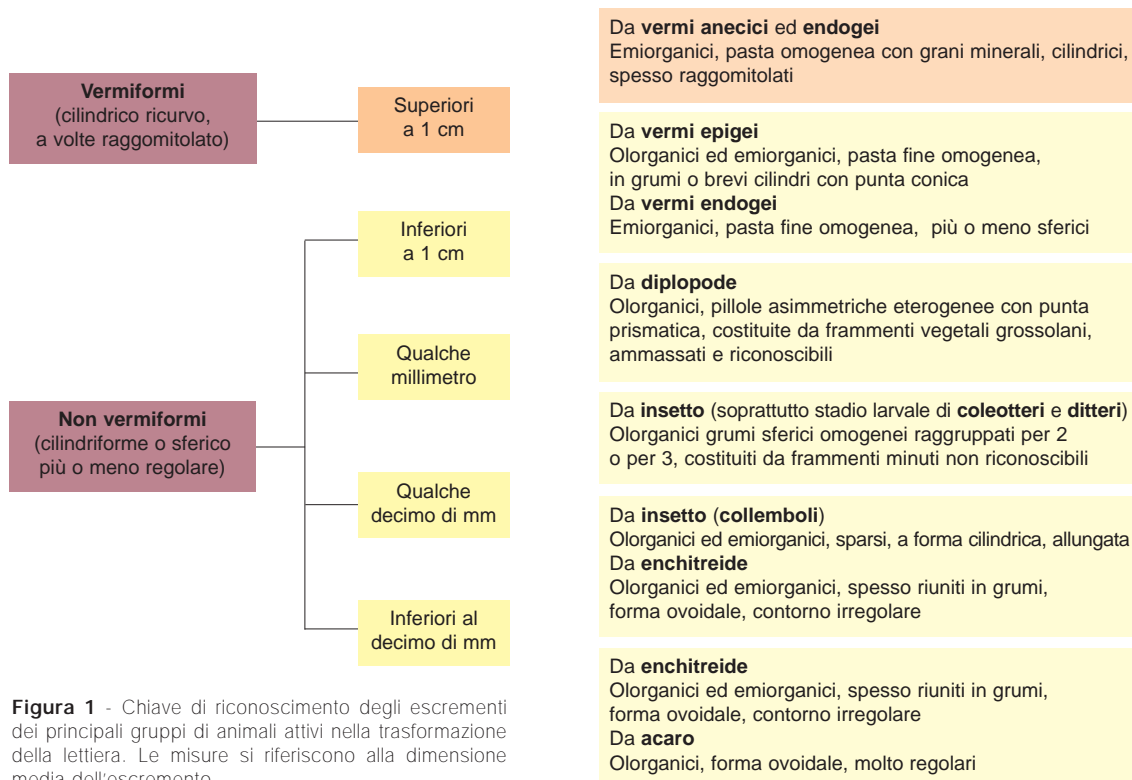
**Vermiformi**
(cilindrico ricurvo, a volte raggomitolato)

Superiori a 1 cm

Da **vermi anecici** ed **endogei**
Emiorganici, pasta omogenea con grani minerali, cilindrici, spesso raggomitolati

Da **vermi epigei**
Olorganici ed emiorganici, pasta fine omogenea, in grumi o brevi cilindri con punta conica
Da **vermi endogei**
Emiorganici, pasta fine omogenea, più o meno sferici

Inferiori a 1 cm

Da **diplopode**
Olorganici, pillole asimmetriche eterogenee con punta prismatica, costituite da frammenti vegetali grossolani, ammassati e riconoscibili

Qualche millimetro

**Non vermiformi**
(cilindriforme o sferico più o meno regolare)

Da **insetto** (soprattutto stadio larvale di **coleotteri** e **ditteri**)
Olorganici grumi sferici omogenei raggruppati per 2 o per 3, costituiti da frammenti minuti non riconoscibili

Qualche decimo di mm

Da **insetto** (**collemboli**)
Olorganici ed emiorganici, sparsi, a forma cilindrica, allungata
Da **enchitreide**
Olorganici ed emiorganici, spesso riuniti in grumi, forma ovoidale, contorno irregolare

Inferiori al decimo di mm

Da **enchitreide**
Olorganici ed emiorganici, spesso riuniti in grumi, forma ovoidale, contorno irregolare
Da **acaro**
Olorganici, forma ovoidale, molto regolari

**Figura 1** - Chiave di riconoscimento degli escrementi dei principali gruppi di animali attivi nella trasformazione della lettiera. Le misure si riferiscono alla dimensione media dell'escremento.